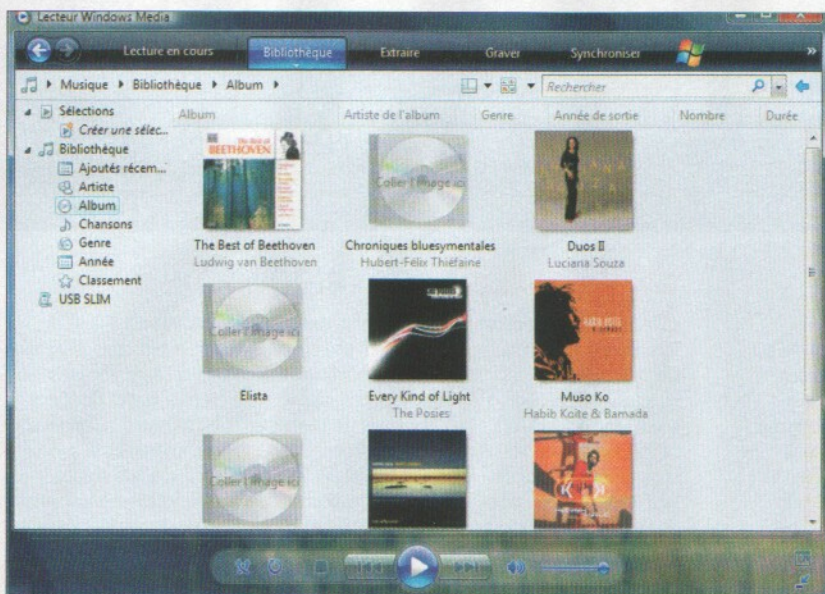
Lecteur Windows Media

Lecture en cours
Bibliothèque
Extraire
Graver
Synchroniser

Musique ▸ Bibliothèque ▸ Album ▸

Rechercher

Sélections
Créer une sélec...
Bibliothèque
Ajoutés récem...
Artiste
Album
Chansons
Genre
Année
Classement
USB SLIM

| Album | Artiste de l'album | Genre | Année de sortie | Nombre | Durée |
|---|---|---|---|---|---|

The Best of BEETHOVEN

Coller l'image ici

The Best of Beethoven
Ludwig van Beethoven

Chroniques bluesymentales
Hubert-Félix Thiéfaine

Duos II
Luciana Souza

Coller l'image ici

Elista

Every Kind of Light
The Posies

Muso Ko
Habib Koite & Bamada

Coller l'image ici